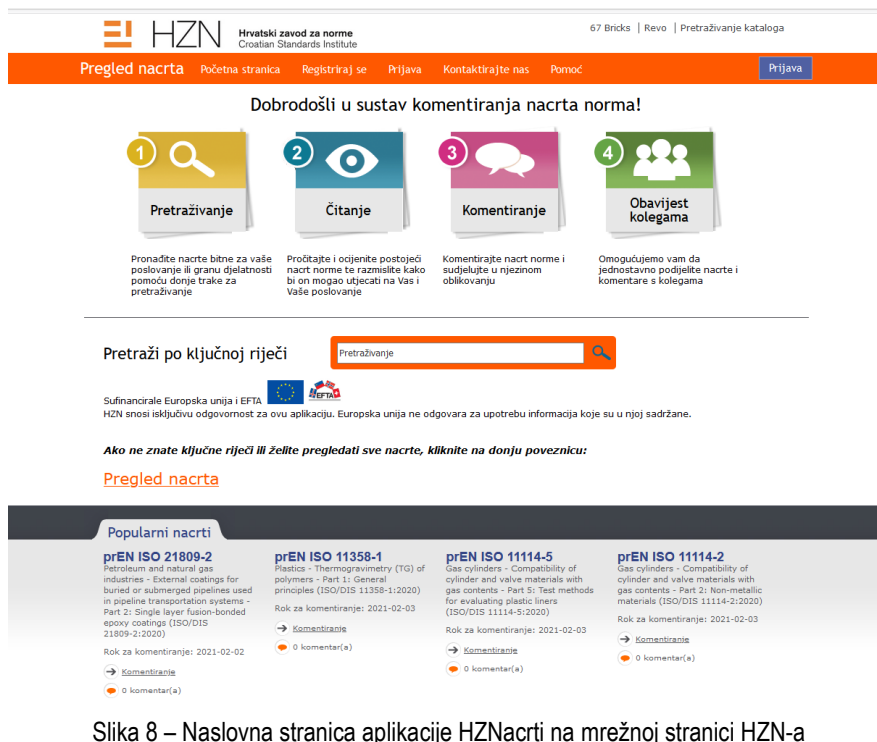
HZN Hrvatski zavod za norme Croatian Standards Institute

67 Bricks | Revo | Pretraživanje kataloga

Pregled nacrta Početna stranica Registriraj se Prijava Kontaktirajte nas Pomoć

Prijava

Dobrodošli u sustav komentiranja nacrta norma!

1 Pretraživanje

2 Čitanje

3 Komentiranje

4 Obavijest kolegama

Pronađite nacrte bitne za vaše poslovanje ili granu djelatnosti pomoću donje trake za pretraživanje

Pročitajte i ocijenite postojeći nacrt norme te razmislite kako bi on mogao utjecati na Vas i Vaše poslovanje

Komentirajte nacrt norme i sudjelujte u njezinom oblikovanju

Omogućujemo vam da jednostavno podijelite nacrte i komentare s kolegama

Pretraži po ključnoj riječi

Pretraživanje

Sufinancirale Europska unija i EFTA

EFTA

HZN snosi isključivu odgovornost za ovu aplikaciju. Europska unija ne odgovara za upotrebu informacija koje su u njoj sadržane.

Ako ne znate ključne riječi ili želite pregledati sve nacrte, kliknite na donju poveznicu:

Pregled nacrta

Popularni nacrti

prEN ISO 21809-2
Petroleum and natural gas industries - External coatings for buried or submerged pipelines used in pipeline transportation systems - Part 2: Single layer fusion-bonded epoxy coatings (ISO/DIS 21809-2:2020)
Rok za komentiranje: 2021-02-02
Komentiranje
0 komentar(a)

prEN ISO 11358-1
Plastics - Thermogravimetry (TG) of polymers - Part 1: General principles (ISO/DIS 11358-1:2020)
Rok za komentiranje: 2021-02-03
Komentiranje
0 komentar(a)

prEN ISO 11114-5
Gas cylinders - Compatibility of cylinder and valve materials with gas contents - Part 5: Test methods for evaluating plastic liners (ISO/DIS 11114-5:2020)
Rok za komentiranje: 2021-02-03
Komentiranje
0 komentar(a)

prEN ISO 11114-2
Gas cylinders - Compatibility of cylinder and valve materials with gas contents - Part 2: Non-metallic materials (ISO/DIS 11114-2:2020)
Rok za komentiranje: 2021-02-03
Komentiranje
0 komentar(a)

Slika 8 – Naslovna stranica aplikacije HZNacrti na mrežnoj stranici HZN-a